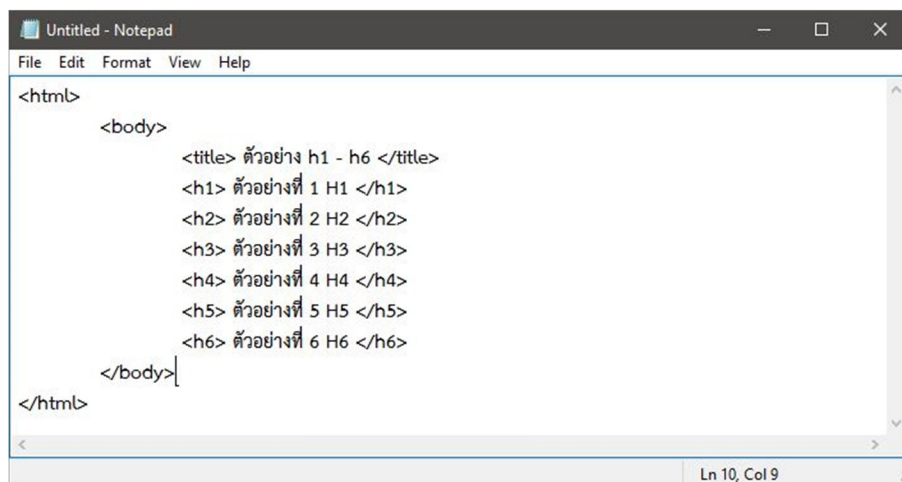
Untitled - Notepad

File Edit Format View Help

<html>
<body>
<title> ตัวอย่าง h1 - h6 </title>
<h1> ตัวอย่างที่ 1 H1 </h1>
<h2> ตัวอย่างที่ 2 H2 </h2>
<h3> ตัวอย่างที่ 3 H3 </h3>
<h4> ตัวอย่างที่ 4 H4 </h4>
<h5> ตัวอย่างที่ 5 H5 </h5>
<h6> ตัวอย่างที่ 6 H6 </h6>
</body>
</html>

Ln 10, Col 9